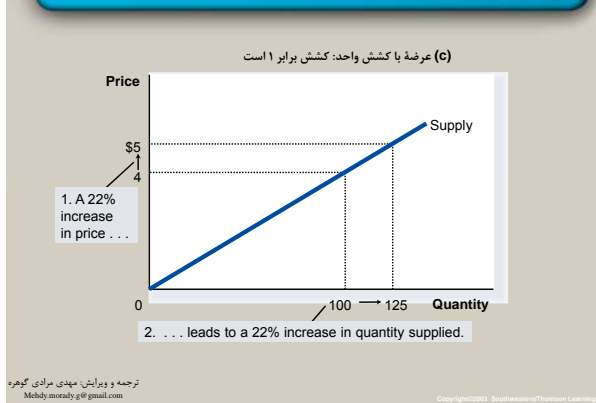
(c) عرضهٔ با کشش واحد: کشش برابر ۱ است

Price

Supply

$5

4

1. A 22% increase in price . . .

0

100

125

Quantity

2. . . . leads to a 22% increase in quantity supplied.

ترجمه و ویرایش: مهدی مرادی گوهره
Mehdy.morady.g@gmail.com

Copyright©2003 Southwestern/Thomson Learning